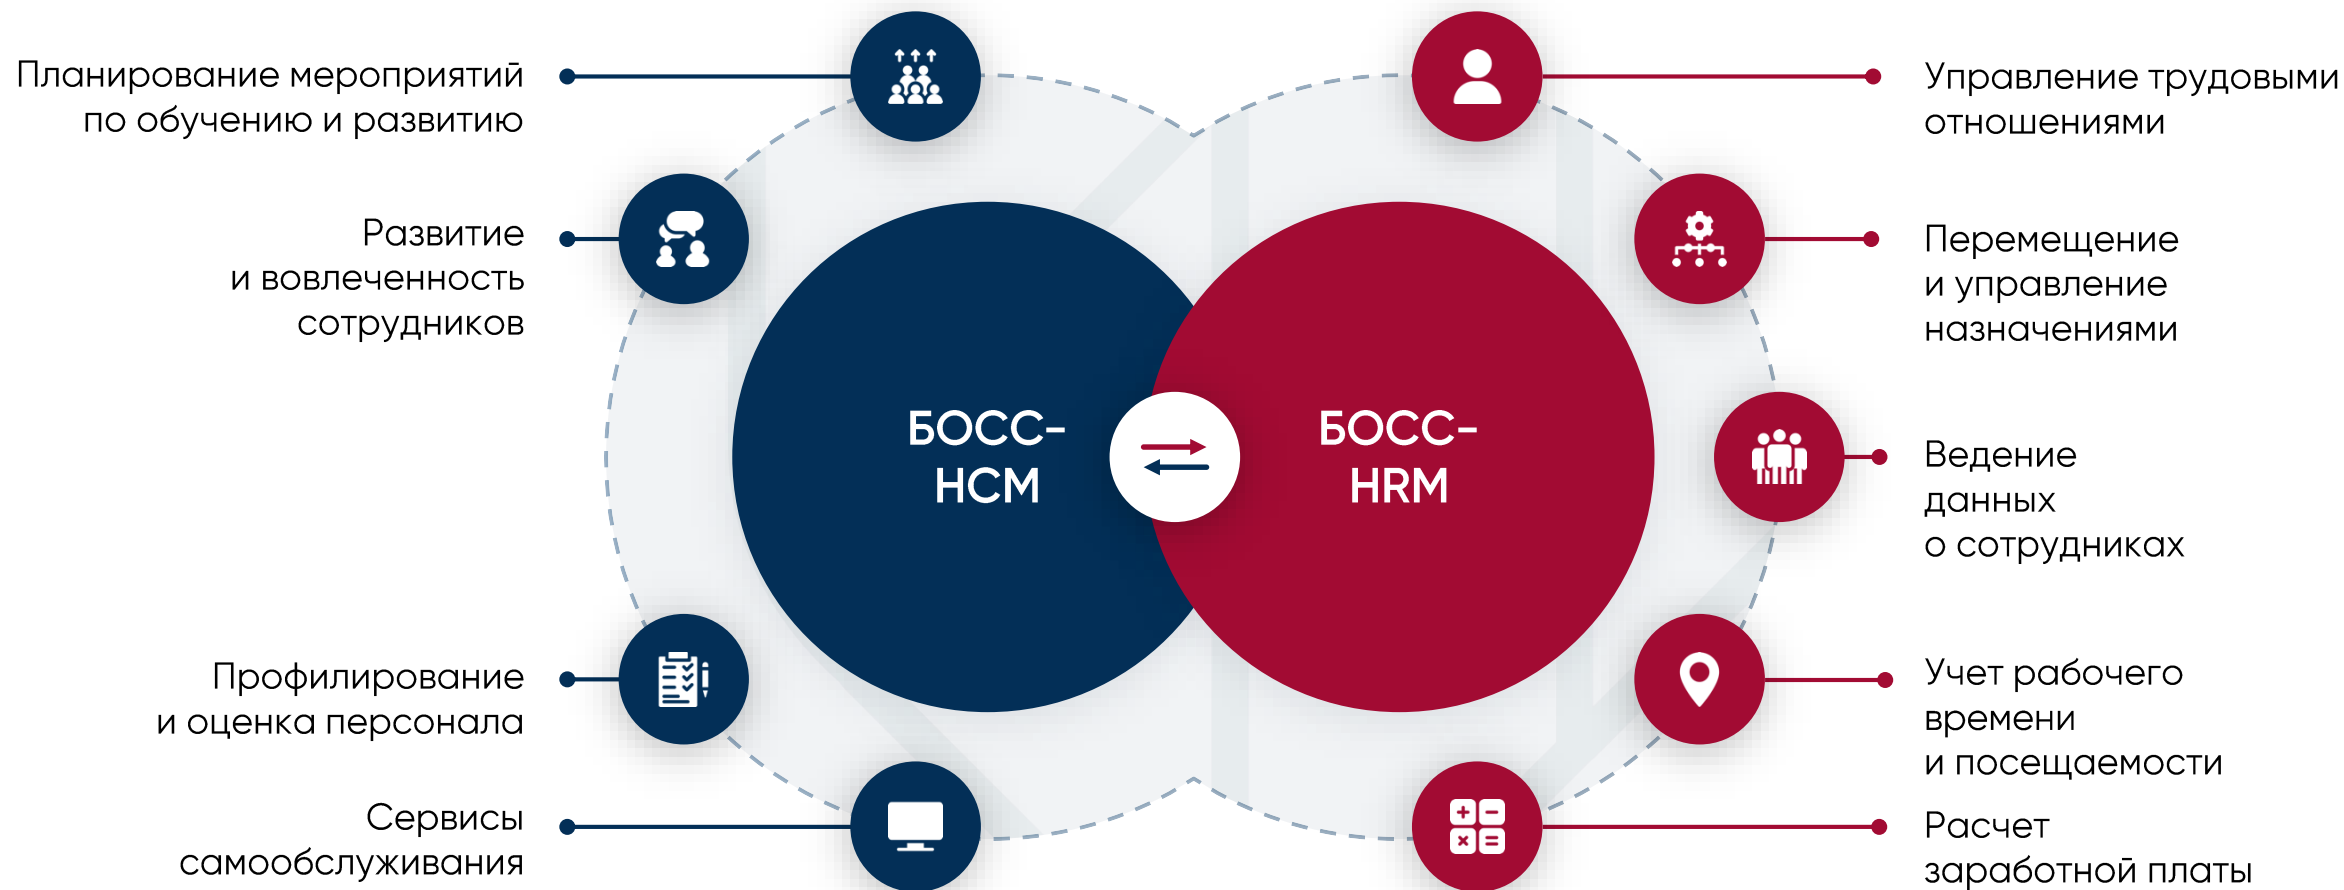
Планирование мероприятий по обучению и развитию

Развитие и вовлеченность сотрудников

Профилирование и оценка персонала

Сервисы самообслуживания

БОСС-HCM

БОСС-HRM

Управление трудовыми отношениями

Перемещение и управление назначениями

Ведение данных о сотрудниках

Учет рабочего времени и посещаемости

Расчет заработной платы